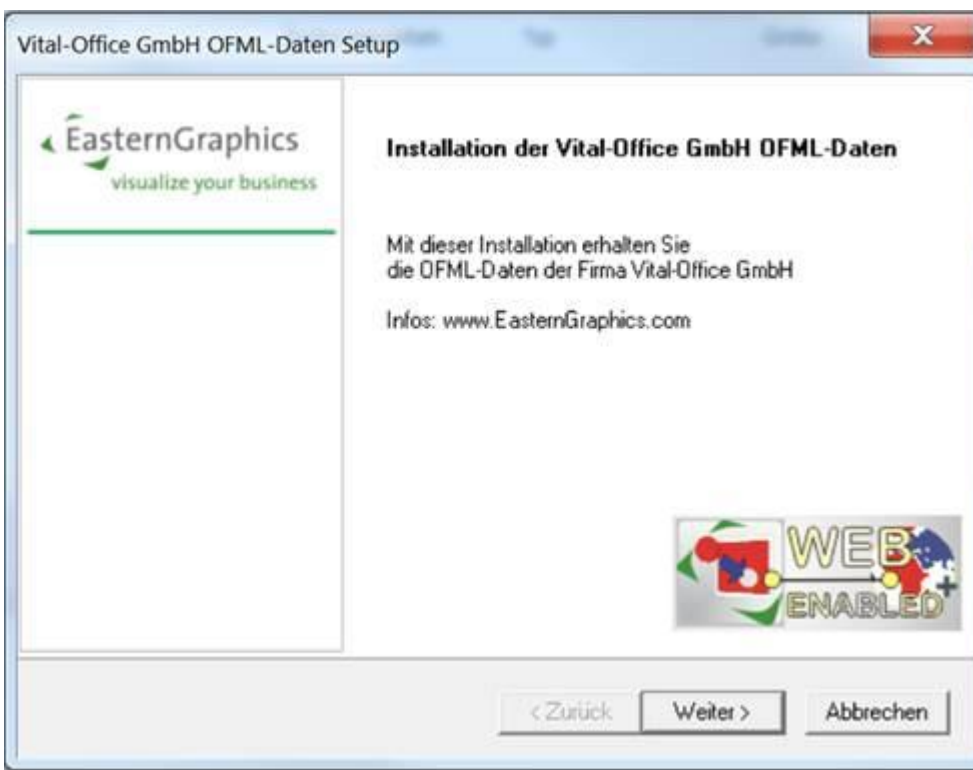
Vital-Office GmbH OFML-Daten Setup

EasternGraphics
visualize your business

Installation der Vital-Office GmbH OFML-Daten

Mit dieser Installation erhalten Sie die OFML-Daten der Firma Vital-Office GmbH

Infos: www.EasternGraphics.com

WEB ENABLED +

< Zurück
Weiter >
Abbrechen